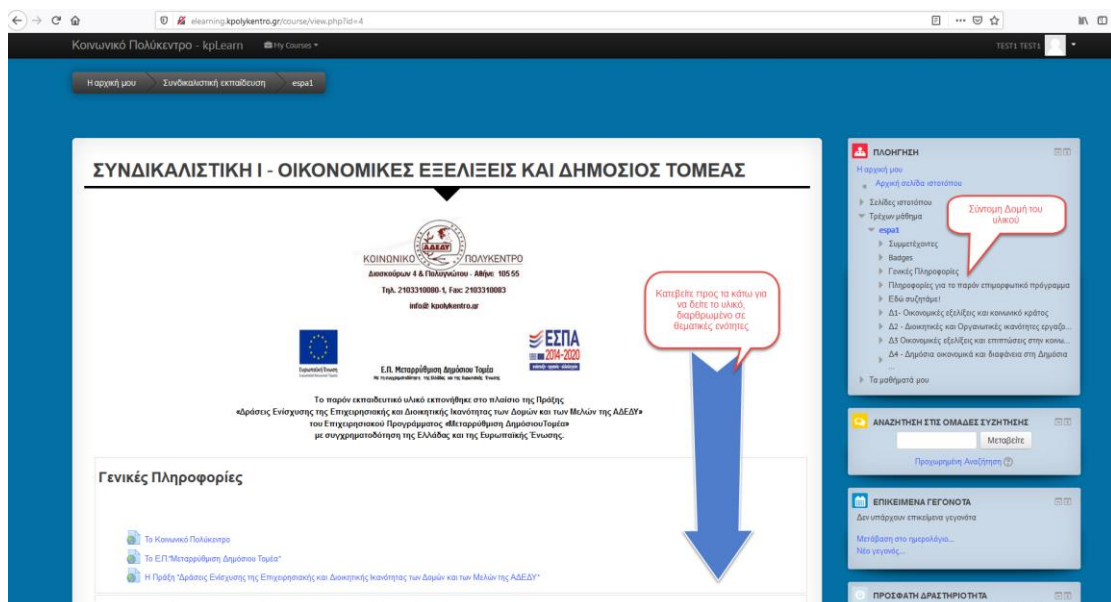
elearning.kpolykentro.gr/course/view.php?id=4

Κοινωνικό Πολύκεντρο - kpLearn My Courses

TEST1 TEST1

Η αρχική μου Συνδικαλιστική εκπαίδευση espa1

ΣΥΝΔΙΚΑΛΙΣΤΙΚΗ Ι - ΟΙΚΟΝΟΜΙΚΕΣ ΕΞΕΛΙΞΕΙΣ ΚΑΙ ΔΗΜΟΣΙΟΣ ΤΟΜΕΑΣ

ΑΔΕΔΥ
ΚΟΙΝΩΝΙΚΟ ΠΟΛΥΚΕΝΤΡΟ
Διοσκούρων 4 & Πολυγνώτου - Αθήνα 105 55
Τηλ. 2103310080-1, Fax: 2103310083
info@ kpolykentro.gr

Ευρωπαϊκή Ένωση
Ε.Π. Μεταρρύθμιση Δημόσιου Τομέα
ΕΣΠΑ 2014-2020

Κατεβείτε προς τα κάτω για να δείτε το υλικό, διαρθρωμένο σε θεματικές ενότητες

Το παρόν εκπαιδευτικό υλικό εκπονήθηκε στο πλαίσιο της Πράξης «Δράσεις Ενίσχυσης της Επιχειρησιακής και Διοικητικής Ικανότητας των Δομών και των Μελών της ΑΔΕΔΥ» του Επιχειρησιακού Προγράμματος «Μεταρρύθμιση ΔημόσιουΤομέα» με συγχρηματοδότηση της Ελλάδας και της Ευρωπαϊκής Ένωσης.

Γενικές Πληροφορίες

Το Κοινωνικό Πολύκεντρο
Το Ε.Π."Μεταρρύθμιση Δημόσιου Τομέα"
Η Πράξη "Δράσεις Ενίσχυσης της Επιχειρησιακής και Διοικητικής Ικανότητας των Δομών και των Μελών της ΑΔΕΔΥ"

ΠΛΟΗΓΗΣΗ
Η αρχική μου
Αρχική σελίδα ιστοτόπου
Σελίδες ιστοτόπου
Τρέχον μάθημα
espa1
Συμμετέχοντες
Badges
Γενικές Πληροφορίες
Πληροφορίες για το παρόν επιμορφωτικό πρόγραμμα
Εδώ συζητάμε!
Δ1- Οικονομικές εξελίξεις και κοινωνικό κράτος
Δ2 - Διοικητικές και Οργανωτικές ικανότητες εργαζο...
Δ3 Οικονομικές εξελίξεις και επιπτώσεις στην κοινω...
Δ4 - Δημόσια οικονομικά και διαφάνεια στη Δημόσια
Τα μαθήματά μου

Σύντομη Δομή του υλικού

ΑΝΑΖΗΤΗΣΗ ΣΤΙΣ ΟΜΑΔΕΣ ΣΥΖΗΤΗΣΗΣ
Μεταβείτε
Προχωρημένη Αναζήτηση

ΕΠΙΚΕΙΜΕΝΑ ΓΕΓΟΝΟΤΑ
Δεν υπάρχουν επικείμενα γεγονότα
Μετάβαση στο ημερολόγιο...
Νέο γεγονός...

ΠΡΟΣΦΑΤΗ ΔΡΑΣΤΗΡΙΟΤΗΤΑ